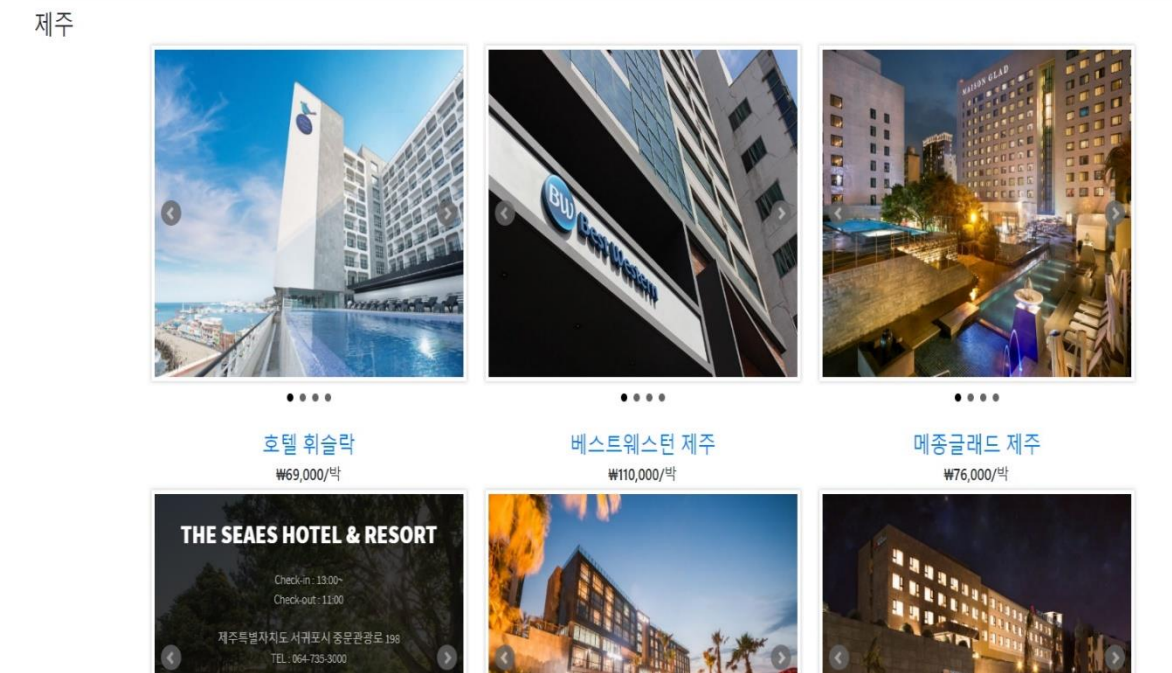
제주

BW Best Western

MAISON GLAD

호텔 휘슬락
₩69,000/박

베스트웨스턴 제주
₩110,000/박

메종글래드 제주
₩76,000/박

THE SEAES HOTEL & RESORT

Check-in : 13:00~
Check-out : 11:00

제주특별자치도 서귀포시 중문관광로 198
TEL : 064-735-3000